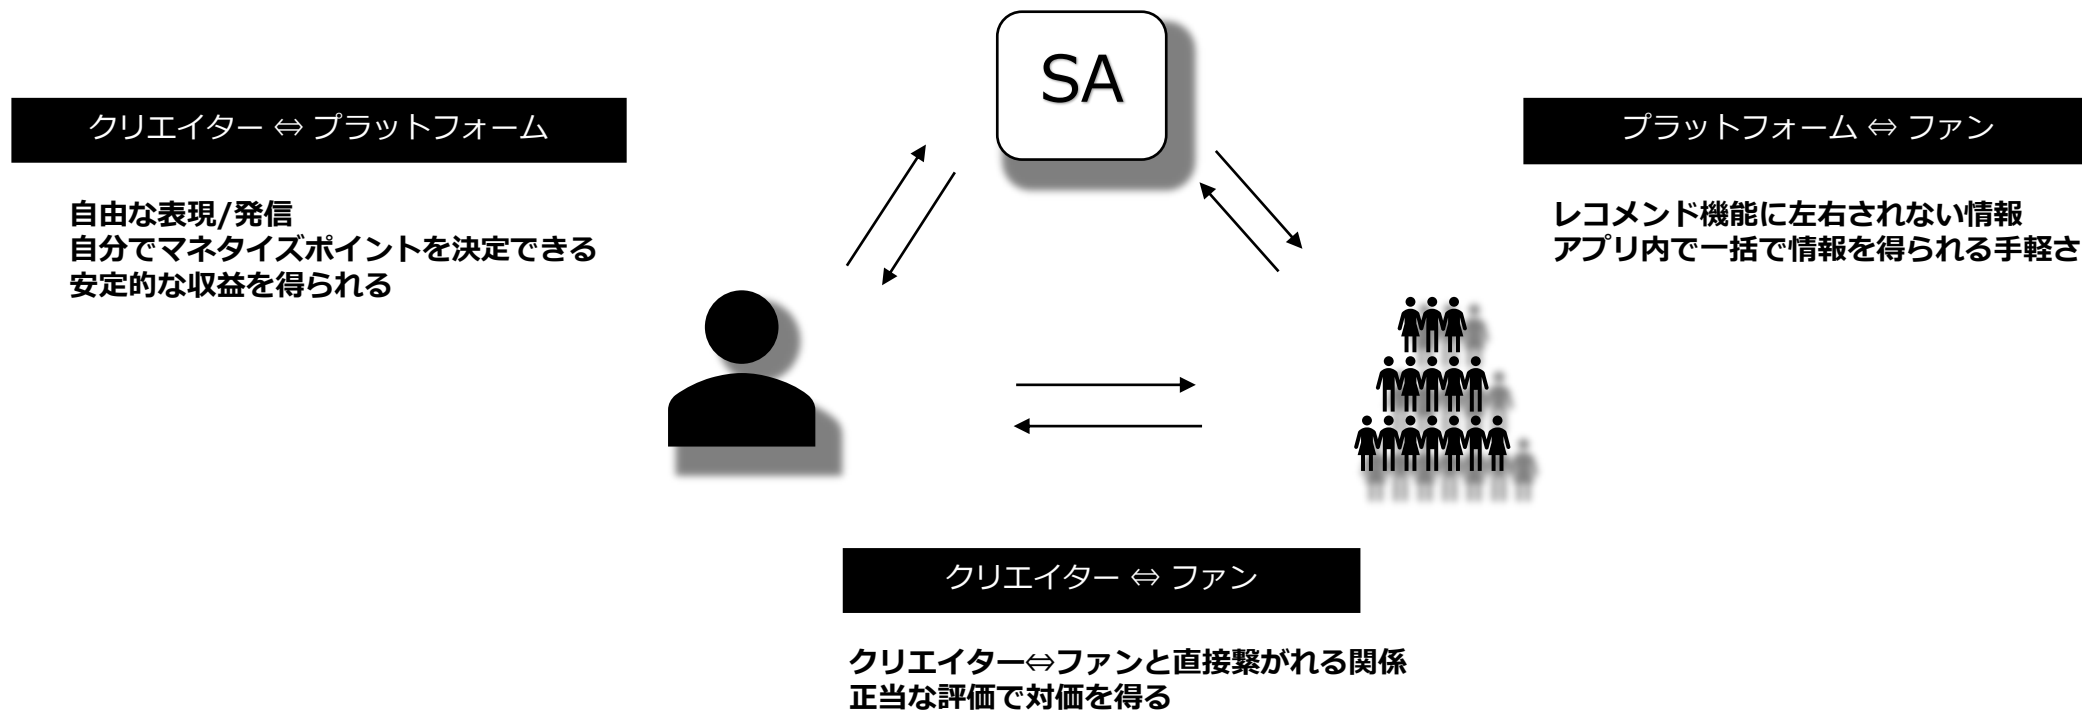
SA

クリエイター ⇔ プラットフォーム

自由な表現/発信
自分でマネタイズポイントを決定できる
安定的な収益を得られる

プラットフォーム ⇔ ファン

レコメンド機能に左右されない情報
アプリ内で一括で情報を得られる手軽さ

クリエイター ⇔ ファン

クリエイター⇔ファンと直接繋がれる関係
正当な評価で対価を得る